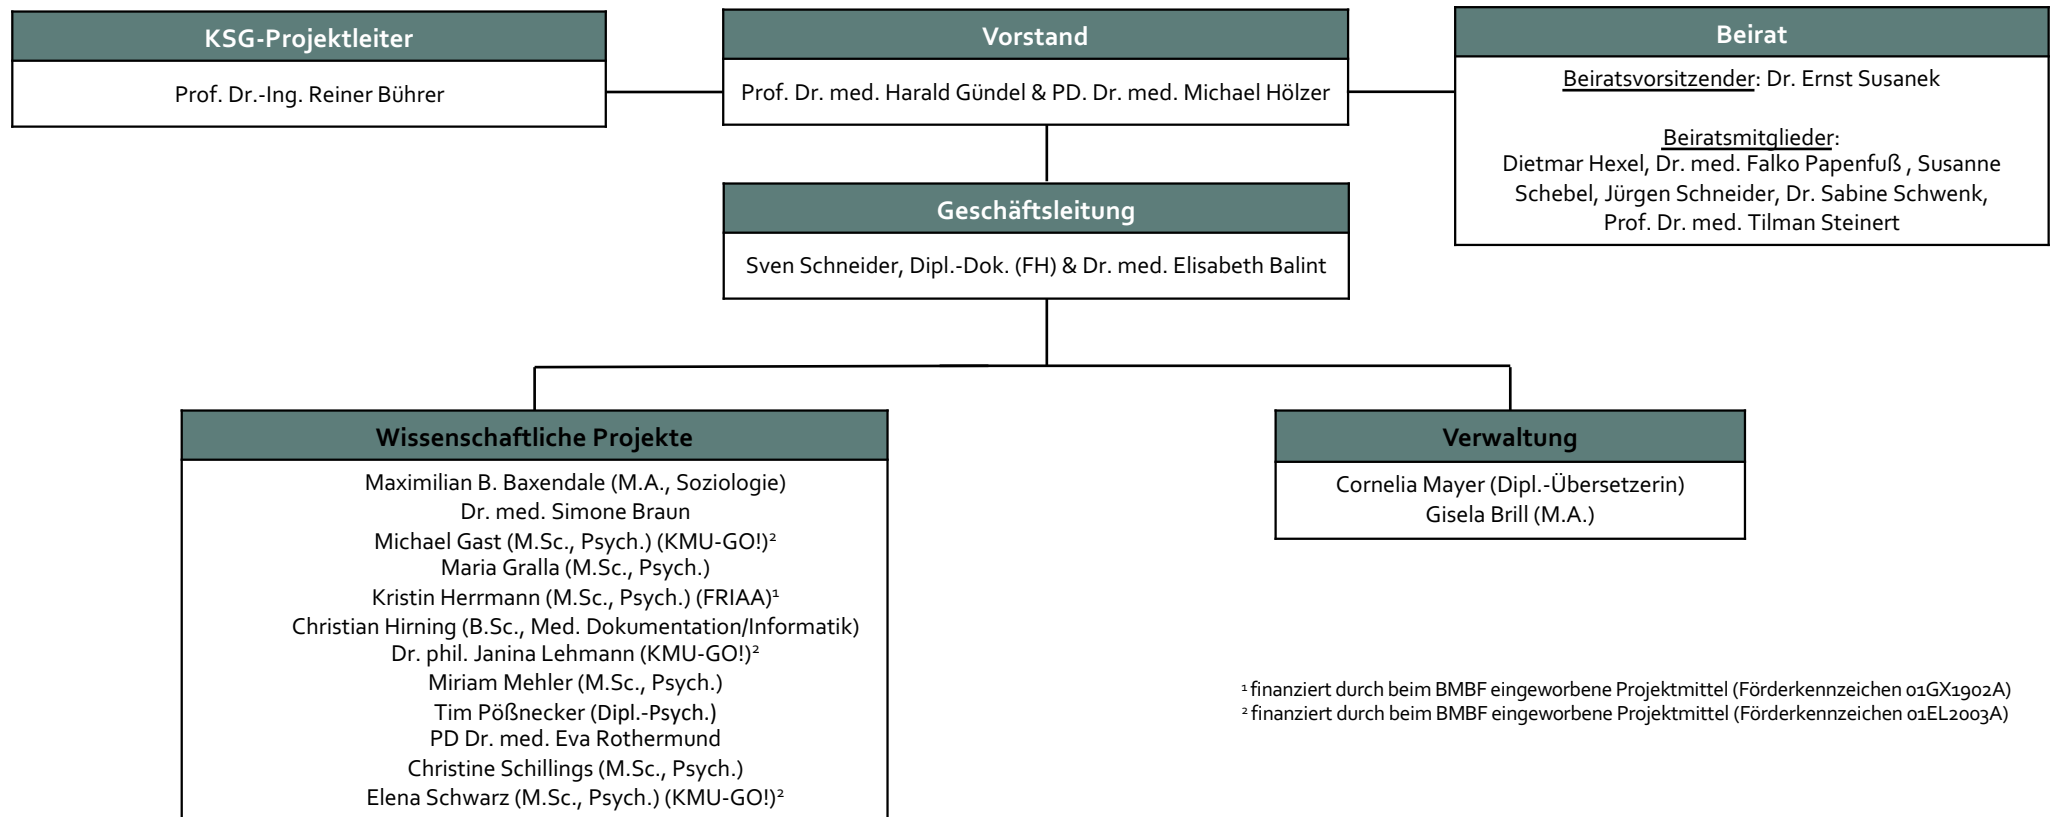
KSG-Projektleiter

Prof. Dr.-Ing. Reiner Bührer

Vorstand

Prof. Dr. med. Harald Gündel & PD. Dr. med. Michael Hölzer

Beirat

Beiratsvorsitzender: Dr. Ernst Susanek

Beiratsmitglieder:
Dietmar Hexel, Dr. med. Falko Papenfuß , Susanne Schebel, Jürgen Schneider, Dr. Sabine Schwenk, Prof. Dr. med. Tilman Steinert

Geschäftsleitung

Sven Schneider, Dipl.-Dok. (FH) & Dr. med. Elisabeth Balint

Wissenschaftliche Projekte

Maximilian B. Baxendale (M.A., Soziologie)
Dr. med. Simone Braun
Michael Gast (M.Sc., Psych.) (KMU-GO!)²
Maria Gralla (M.Sc., Psych.)
Kristin Herrmann (M.Sc., Psych.) (FRIAA)¹
Christian Hirning (B.Sc., Med. Dokumentation/Informatik)
Dr. phil. Janina Lehmann (KMU-GO!)²
Miriam Mehler (M.Sc., Psych.)
Tim Pößnecker (Dipl.-Psych.)
PD Dr. med. Eva Rothermund
Christine Schillings (M.Sc., Psych.)
Elena Schwarz (M.Sc., Psych.) (KMU-GO!)²

Verwaltung

Cornelia Mayer (Dipl.-Übersetzerin)
Gisela Brill (M.A.)

¹ finanziert durch beim BMBF eingeworbene Projektmittel (Förderkennzeichen 01GX1902A)
² finanziert durch beim BMBF eingeworbene Projektmittel (Förderkennzeichen 01EL2003A)